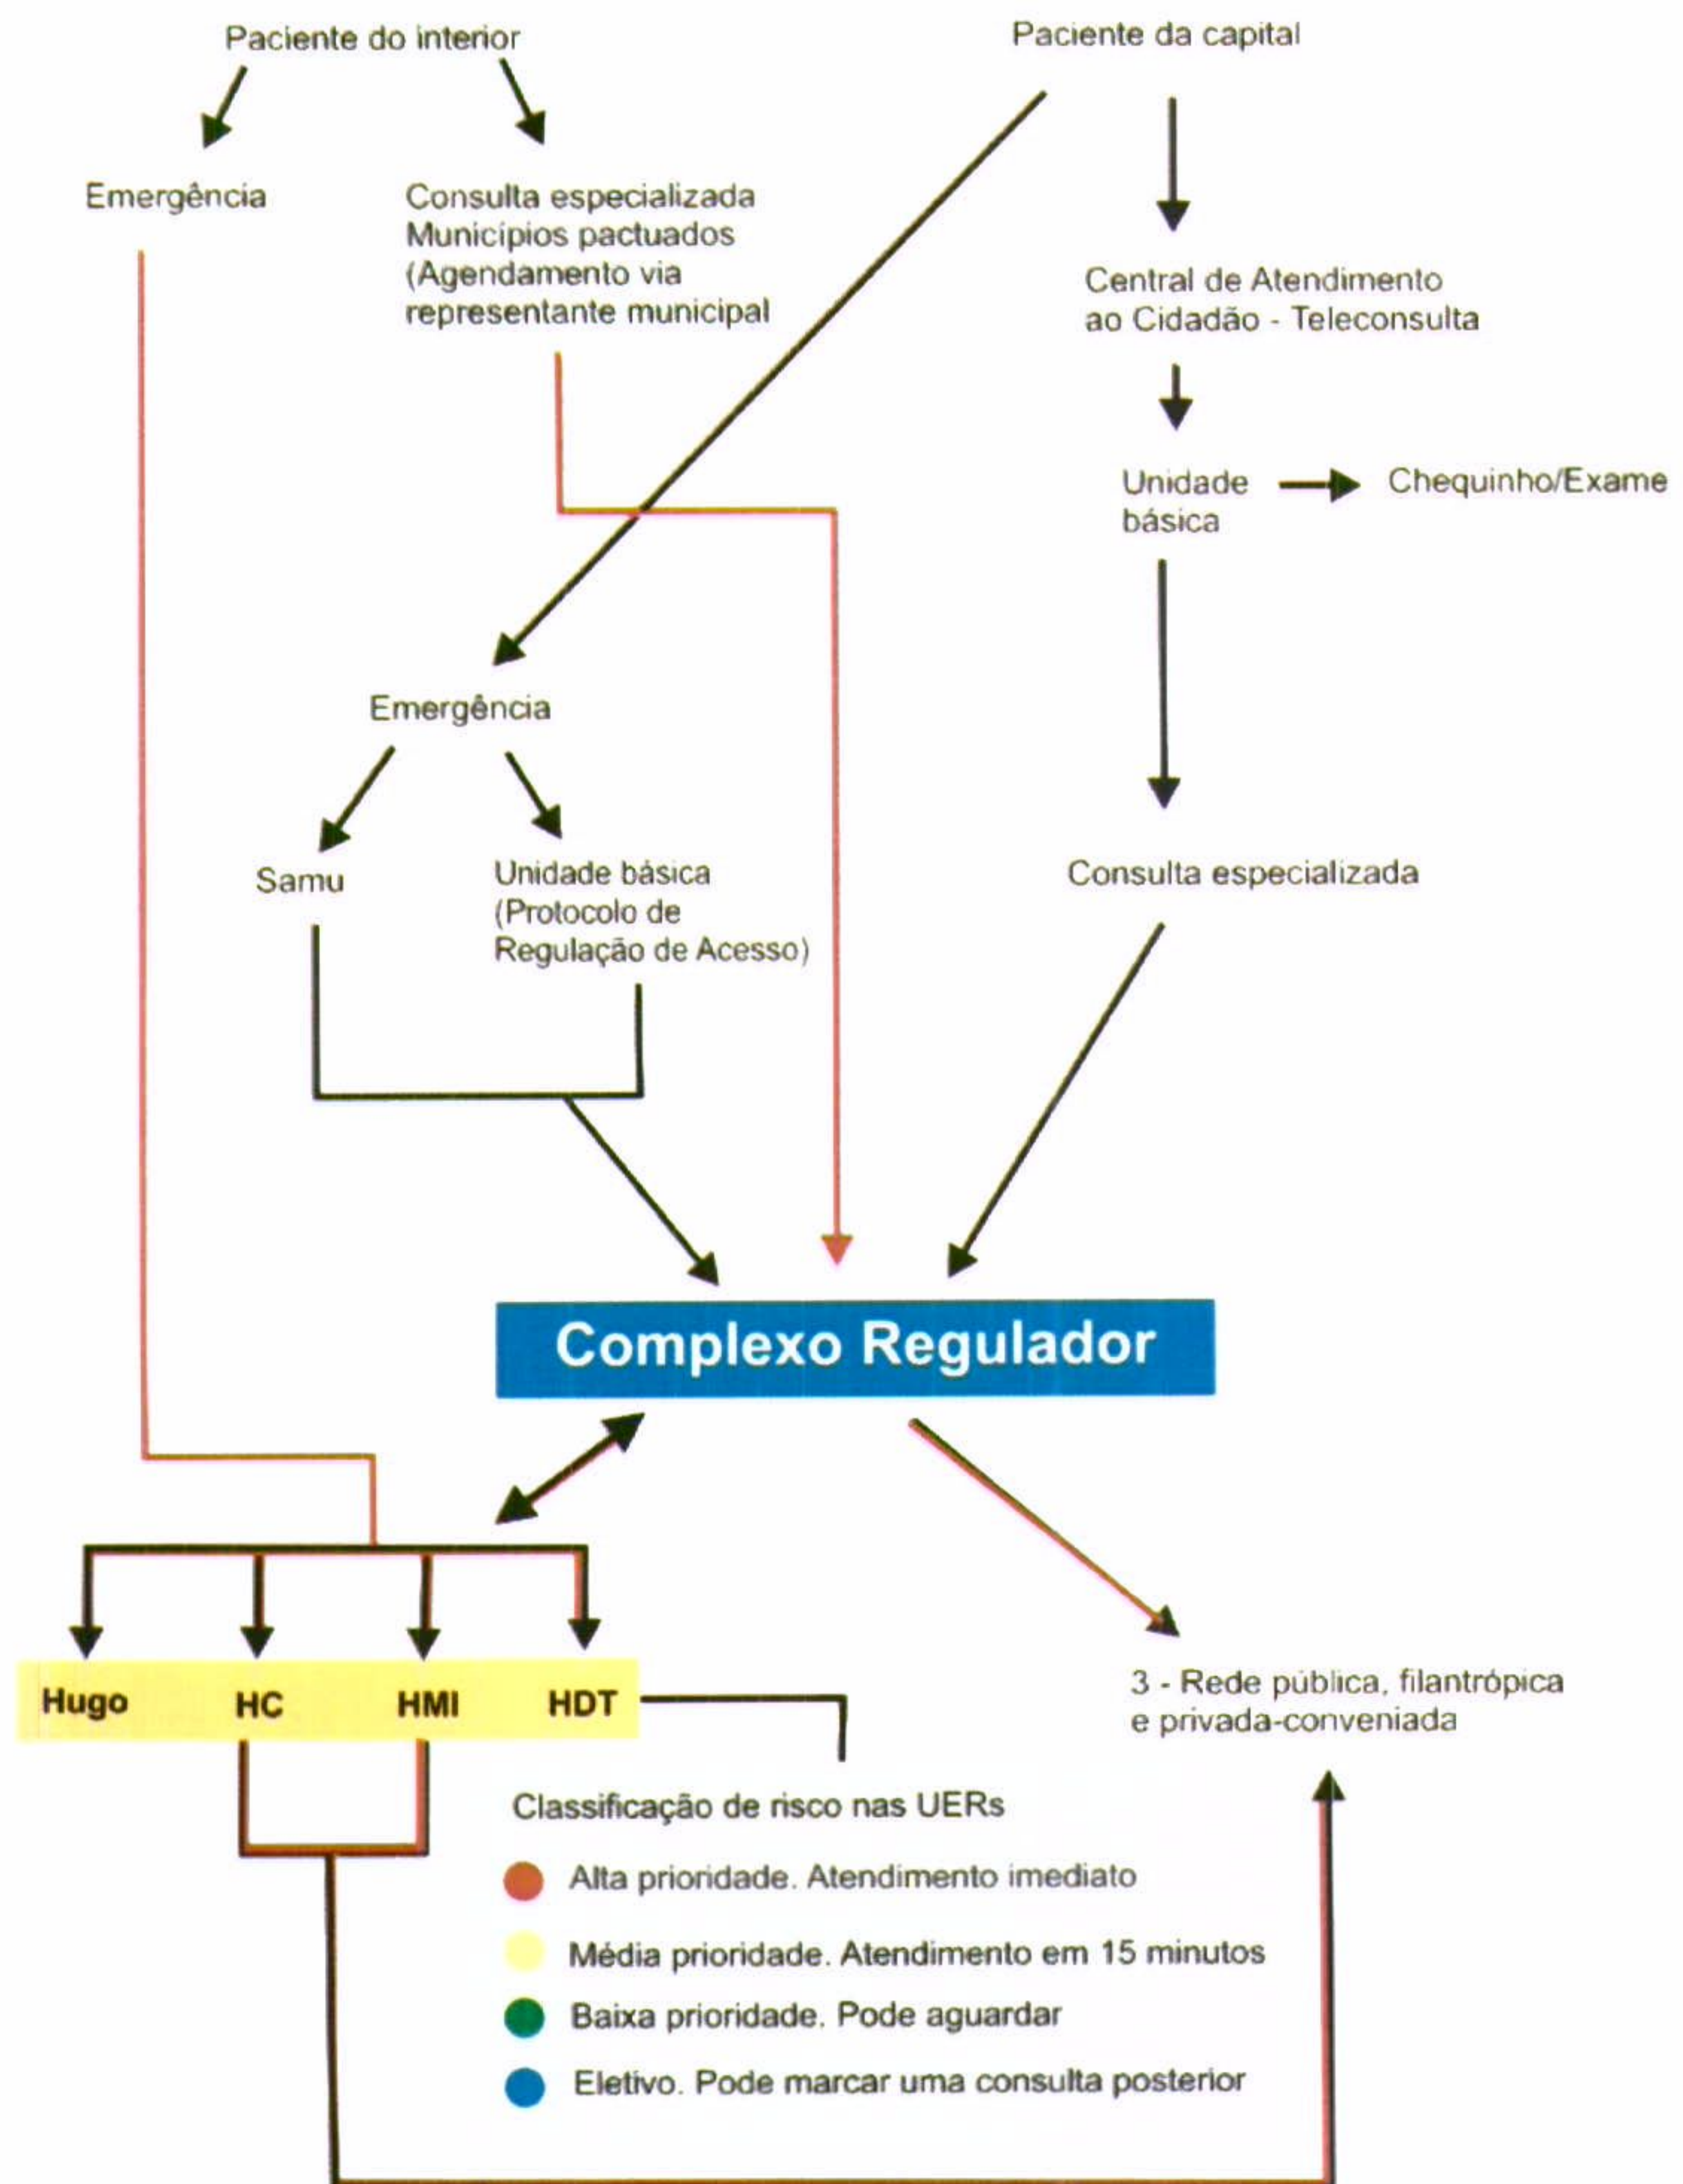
Paciente do interior

Paciente da capital

Emergência

Consulta especializada
Municípios pactuados
(Agendamento via
representante municipal

Central de Atendimento
ao Cidadão - Teleconsulta

Unidade básica

Chequinho/Exame

Emergência

Samu

Unidade básica
(Protocolo de
Regulação de Acesso)

Consulta especializada

Complexo Regulador

Hugo HC HMI HDT

3 - Rede pública, filantrópica
e privada-conveniada

Classificação de risco nas UERs

Alta prioridade. Atendimento imediato

Média prioridade. Atendimento em 15 minutos

Baixa prioridade. Pode aguardar

Eletivo. Pode marcar uma consulta posterior